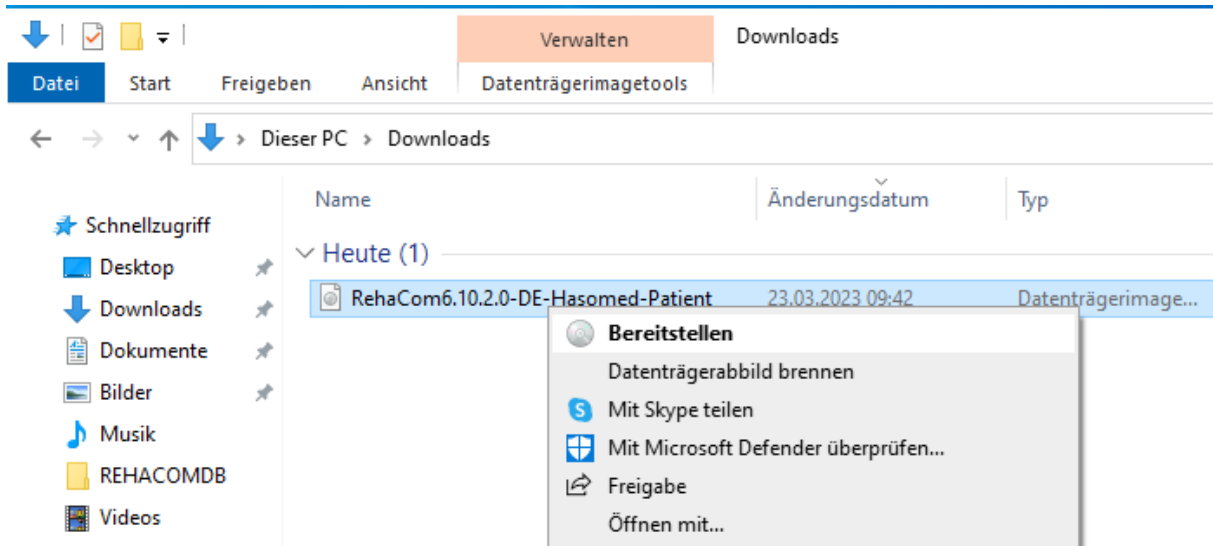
Verwalten
Downloads
Datei
Start
Freigeben
Ansicht
Datenträgerimagetools

Dieser PC > Downloads

Schnellzugriff
Desktop
Downloads
Dokumente
Bilder
Musik
REHACOMDB
Videos

| Name | Änderungsdatum | Typ |
|---|---|---|
| Heute (1) | | |
| RehaCom6.10.2.0-DE-Hasomed-Patient | 23.03.2023 09:42 | Datenträgerimage... |

Bereitstellen
Datenträgerabbild brennen
Mit Skype teilen
Mit Microsoft Defender überprüfen...
Freigabe
Öffnen mit...